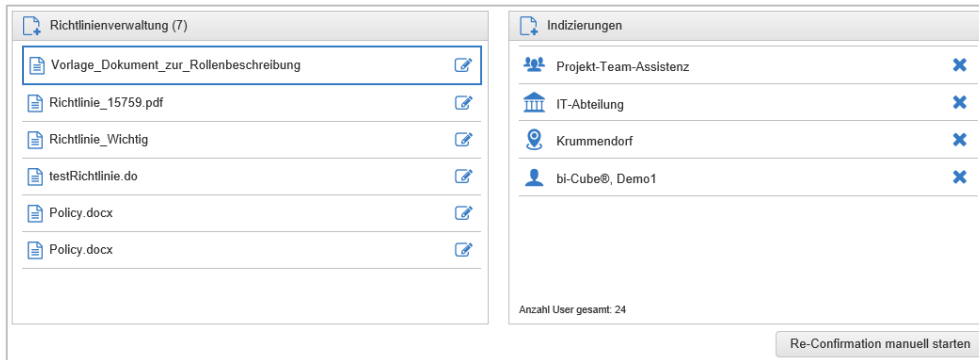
Richtlinienverwaltung (7)

Vorlage_Dokument_zur_Rollenbeschreibung

Richtlinie_15759.pdf

Richtlinie_Wichtig

testRichtlinie.do

Policy.docx

Policy.docx

Indizierungen

Projekt-Team-Assistenz

IT-Abteilung

Krummendorf

bi-Cube®, Demo1

Anzahl User gesamt: 24

Re-Confirmation manuell starten